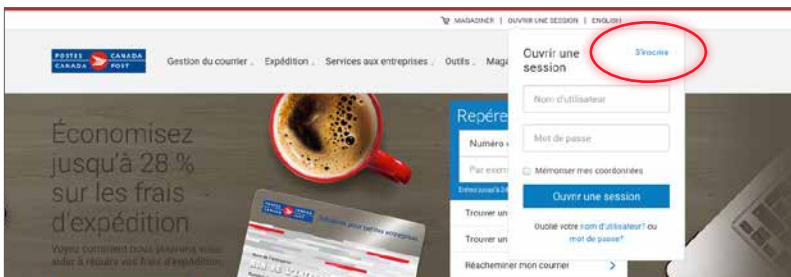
MAGASINER | OUVRIR UNE SESSION | ENGLISH

POSTES CANADA CANADA POST

Gestion du courrier Expédition Services aux entreprises Outils Maga

Économisez jusqu'à 28 % sur les frais d'expédition

Voyez comment nous pouvons vous aider à réduire vos frais d'expédition

Solutions pour petites entreprises

Repére

Numéro

Par exem

Trouver un

Trouver un

Réacheminer mon courrier

Ouvrir une session

S'inscrire

Nom d'utilisateur

Mot de passe

Mémoriser mes coordonnées

Ouvrir une session

Oublié votre nom d'utilisateur? ou mot de passe?